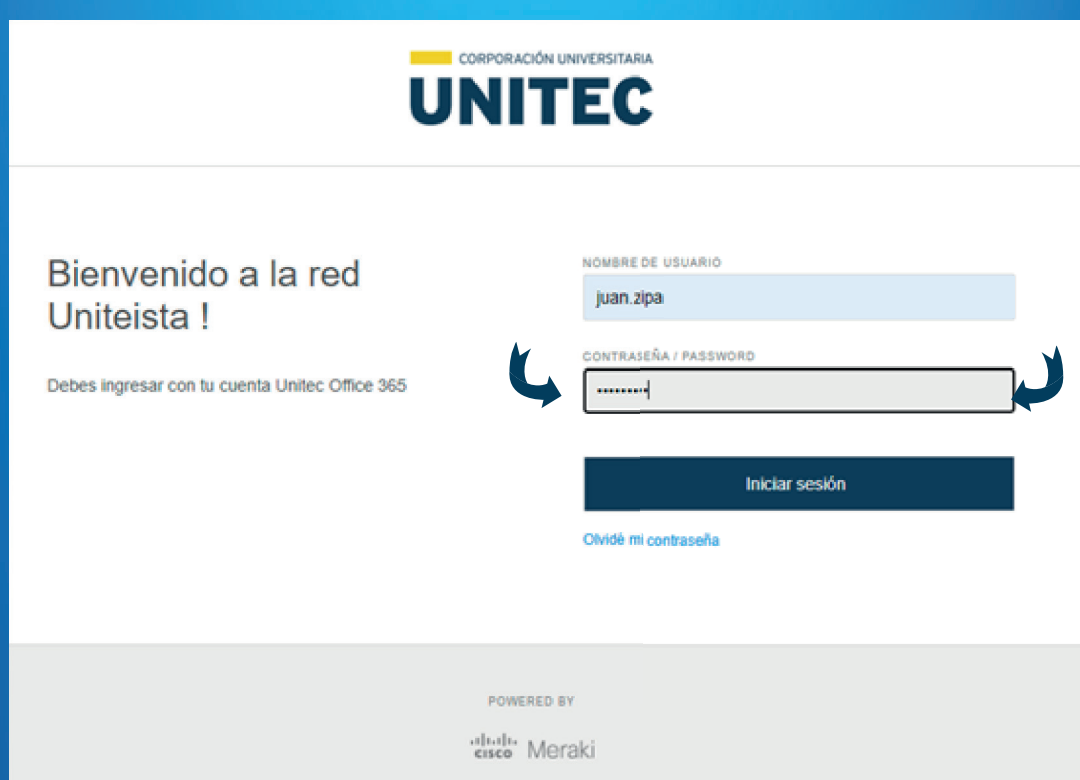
CORPORACIÓN UNIVERSITARIA
UNITEC

Bienvenido a la red Uniteista !

Debes ingresar con tu cuenta Unitec Office 365

NOMBRE DE USUARIO
juan.zipa

CONTRASEÑA / PASSWORD
••••••••

Iniciar sesión

Olvidé mi contraseña

POWERED BY
cisco Meraki